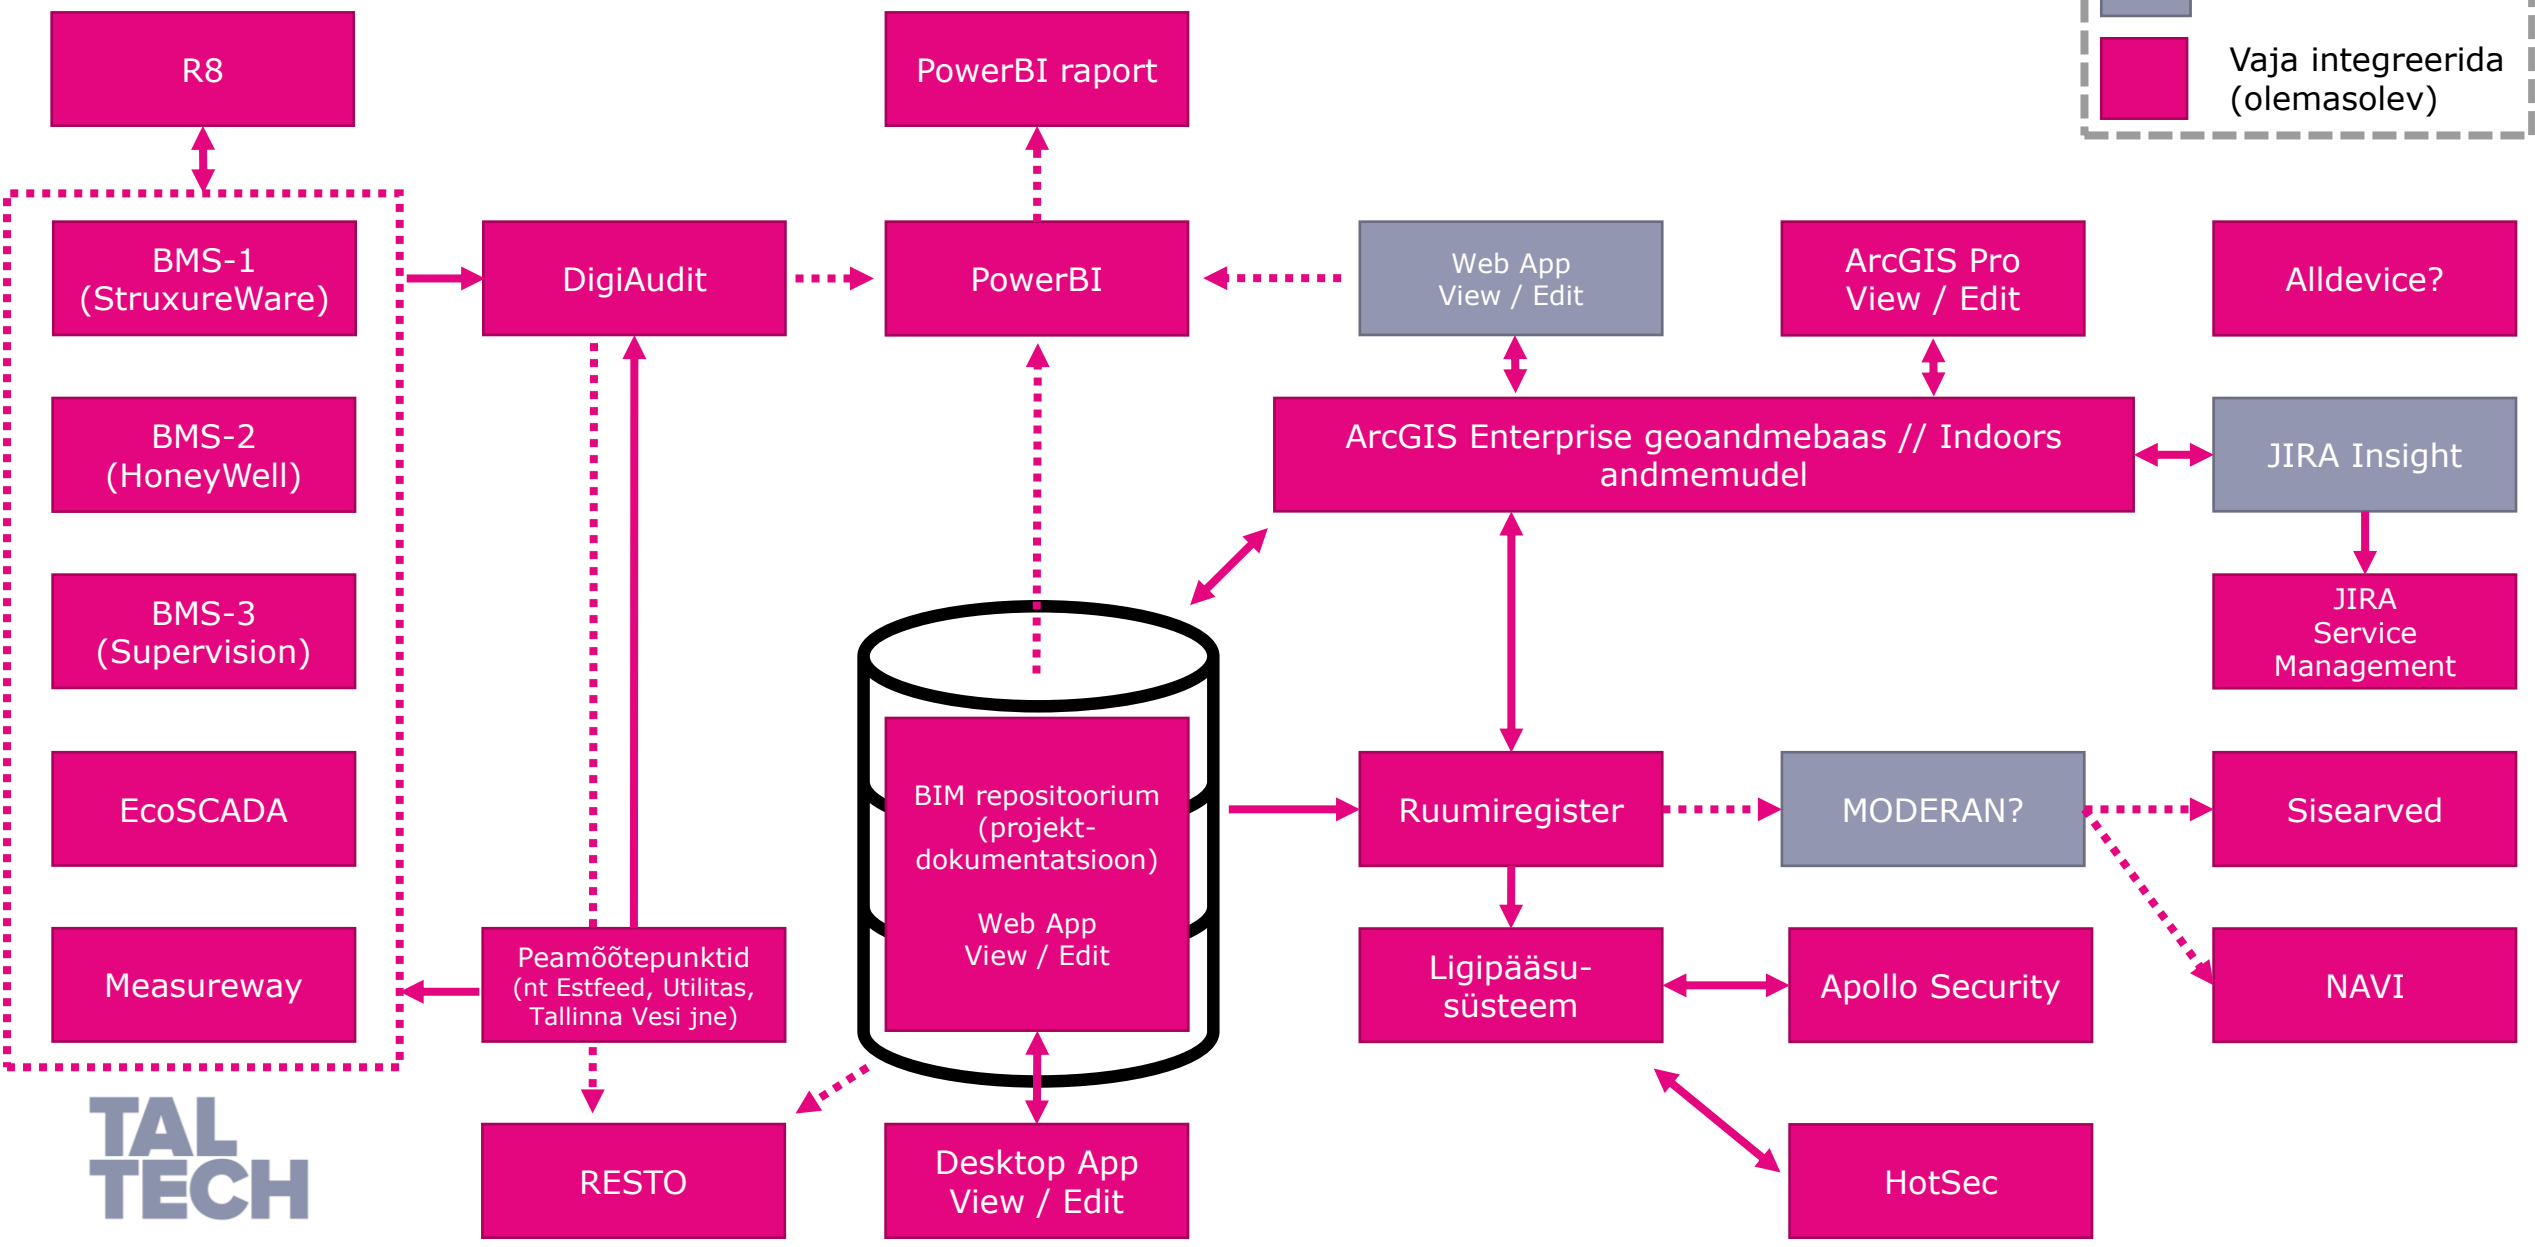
R8

PowerBI raport

Vaja integreerida (olemasolev)

BMS-1 (StruxureWare)

DigiAudit

PowerBI

Web App View / Edit

ArcGIS Pro View / Edit

Alldevice?

BMS-2 (HoneyWell)

ArcGIS Enterprise geoandmebaas // Indoors andmemudel

JIRA Insight

BMS-3 (Supervision)

JIRA Service Management

BIM repositoorium (projekt-dokumentatsioon)

Web App View / Edit

EcoSCADA

Ruumiregister

MODERAN?

Sisearved

Measureway

Peamõõtepunktid (nt Estfeed, Utilitas, Tallinna Vesi jne)

Ligipääsu-süsteem

Apollo Security

NAVI

TAL TECH

RESTO

Desktop App View / Edit

HotSec